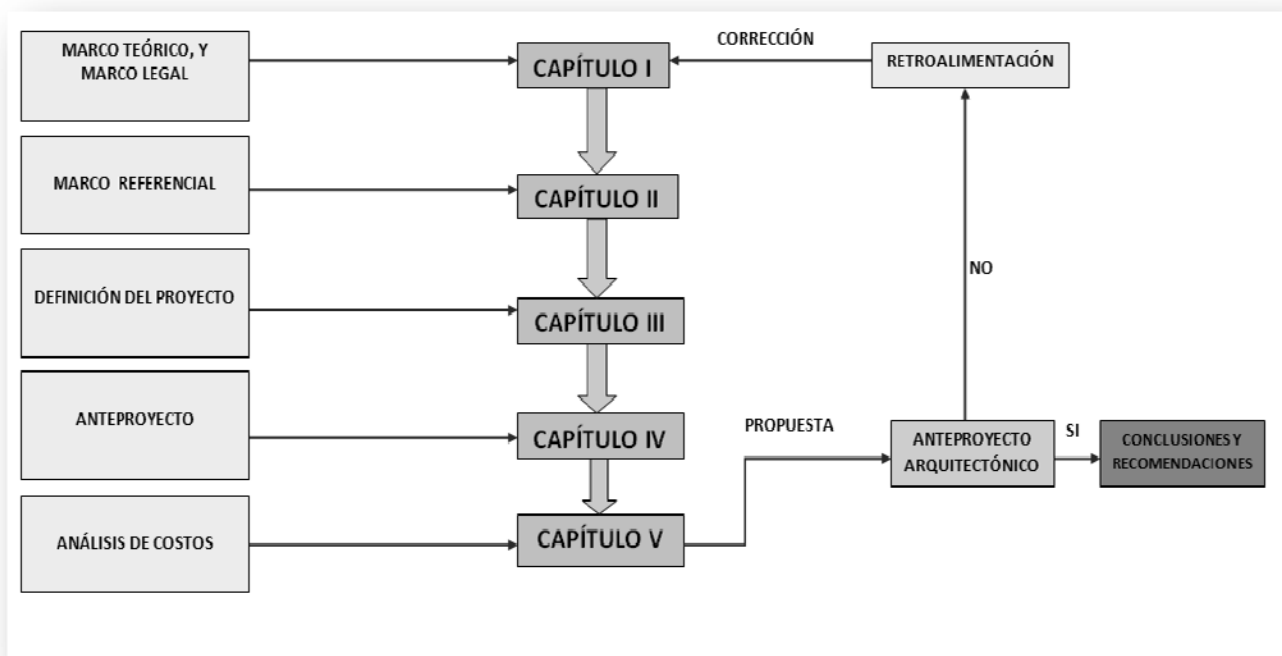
MARCO TEÓRICO, Y MARCO LEGAL

CAPÍTULO I

CORRECCIÓN

RETROALIMENTACIÓN

MARCO REFERENCIAL

CAPÍTULO II

NO

DEFINICIÓN DEL PROYECTO

CAPÍTULO III

ANTEPROYECTO

CAPÍTULO IV

PROPUESTA

ANTEPROYECTO ARQUITECTÓNICO

SI

CONCLUSIONES Y RECOMENDACIONES

ANÁLISIS DE COSTOS

CAPÍTULO V